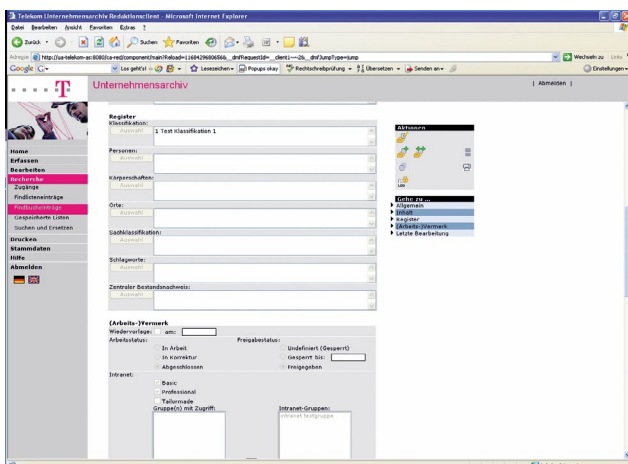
Telekom Unternehmensarchiv Redaktionsclient - Microsoft Internet Explorer

Datei Bearbeiten Ansicht Favoriten Extras ?

Zurück Suchen Favoriten

Adresse http://ua-telekom-as:8080/ca-red/component/main?Request=11684296806566...dmfRequestId=...client=...26...dmfJumpType=Jump

Wechseln zu Links

Google G- Los geht's! Lesezeichen Popups okay Rechtschreibprüfung Übersetzen Senden an Einstellungen

T

Unternehmensarchiv

| Abmelden |

Home
Erfassen
Bearbeiten
Recherche
Zugänge
Findbucheinträge
Findbucheinträge
Gespeicherte Listen
Suchen und Ersetzen
Drucken
Stammdaten
Hilfe
Abmelden

Register
Klassifikation:
Auswahl
1 Test Klassifikation 1

Personen:
Auswahl

Körperschaften:
Auswahl

Orte:
Auswahl

Sachklassifikation:
Auswahl

Schlagworte:
Auswahl

Zentraler Bestandsnachweis:
Auswahl

Aktionen

Gehe zu ...
Allgemein
Inhalt
Register
(Arbeits-)Vermerk
Letzte Bearbeitung

(Arbeits-)Vermerk
Wiedervorlage: am:
Arbeitsstatus:
In Arbeit
In Korrektur
Abgeschlossen
Freigabestatus:
Undefiniert (Gesperrt)
Gesperrt bis:
Freigegeben
Intranet:
Basic
Professional
Tailormade
Gruppe(n) mit Zugriff:
Intranet-Gruppen:
intranet testgruppe